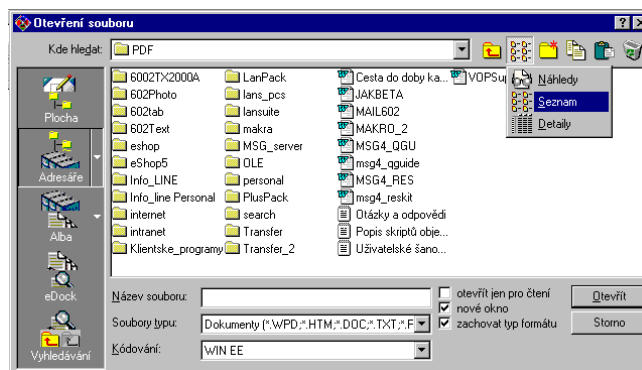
Otevření souboru

?

Kde hledat: PDF

Plocha

Adresáře

Alba

eDock

Vyhledávání

6002TX2000A
602Photo
602tab
602Text
eshop
eShop5
Info_LINE
Info_line Personal
internet
intranet
Klientske_programy

LanPack
lans_pcs
lansuite
makra
MSG_server
OLE
personal
PlusPack
search
Transfer
Transfer_2

Cesta do doby ka...
JAKBETA
MAIL602
MAKRO_2
MSG4_QGU
msg4_qguide
MSG4_RES
msg4_reskit
Otázky a odpovědi
Popis skriptů obje...
Uživatelské šano...

VOPSu

Náhledy
Seznam
Detaily

Název souboru:

Soubory typu: Dokumenty (*.WPD;*.HTM;*.DOC;*.TXT;*.F

Kódování: WIN EE

otevřít jen pro čtení
nové okno
zachovat typ formátu

Otevřít
Storno